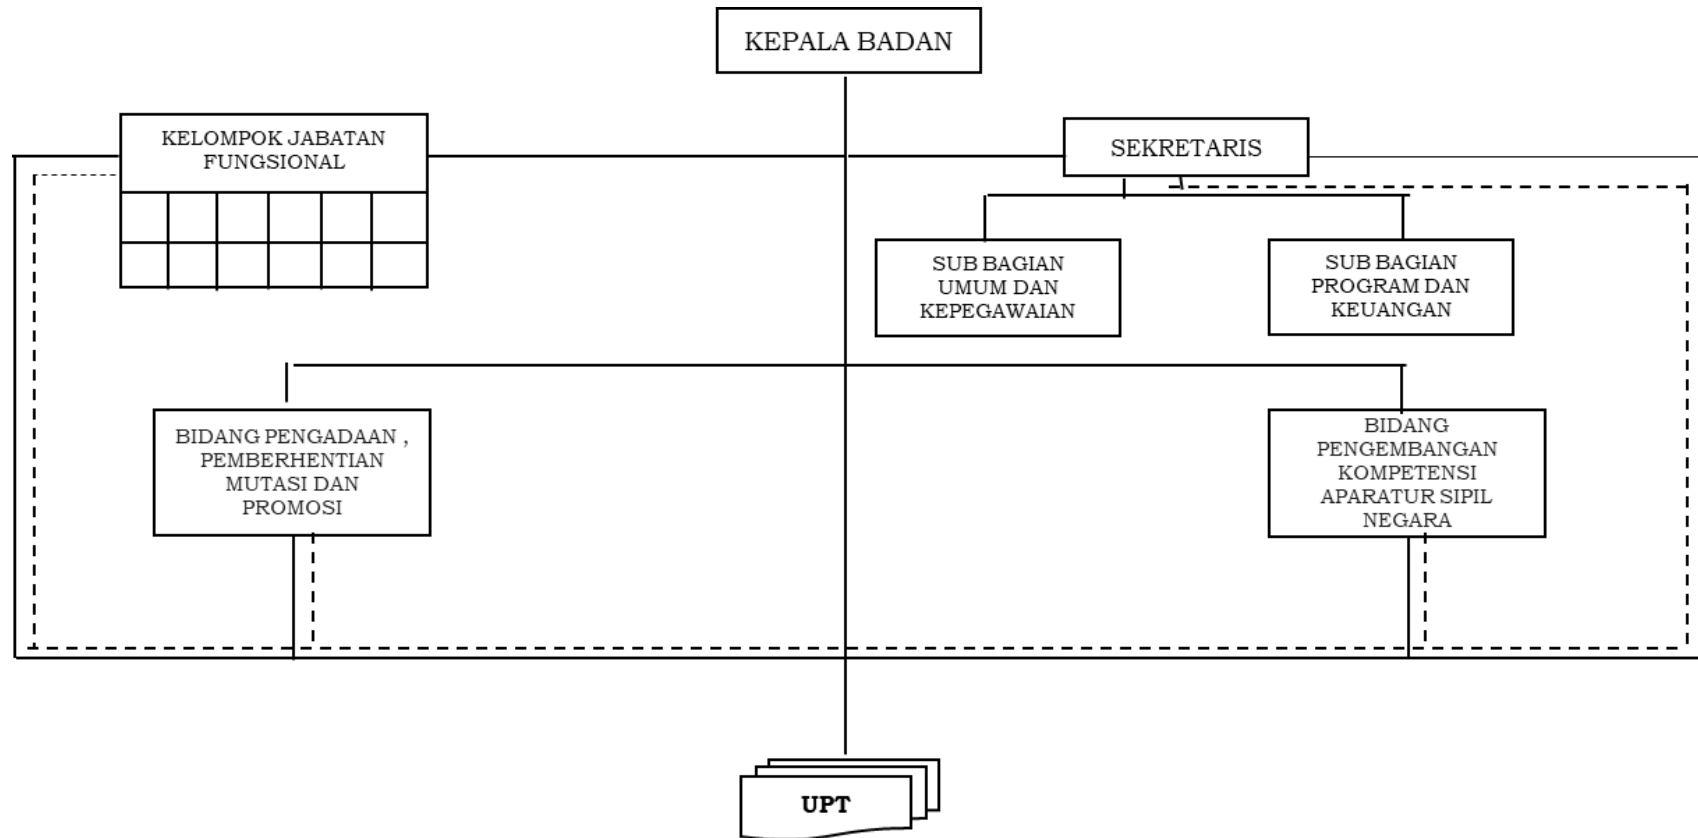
KEPALA BADAN

KELOMPOK JABATAN FUNGSIONAL

SEKRETARIS

SUB BAGIAN UMUM DAN KEPEGAWAIAN

SUB BAGIAN PROGRAM DAN KEUANGAN

BIDANG PENGADAAN , PEMBERHENTIAN MUTASI DAN PROMOSI

BIDANG PENGEMBANGAN KOMPETENSI APARATUR SIPIL NEGARA

UPT